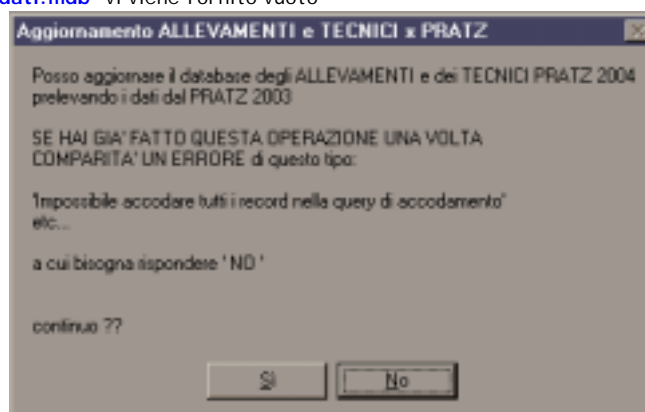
dati.mdb" vi viene fornito vuoto

Aggiornamento ALLEVAMENTI e TECNICI x PRATZ

Posso aggiornare il database degli ALLEVAMENTI e dei TECNICI PRATZ 2004 prelevando i dati dal PRATZ 2003

SE HAI GIA' FATTO QUESTA OPERAZIONE UNA VOLTA COMPARIRA' UN ERRORE di questo tipo:

'Impossibile accodare tutti i record nella query di accodamento' etc...

a cui bisogna rispondere ' NO '

continuo ??

Sì

No